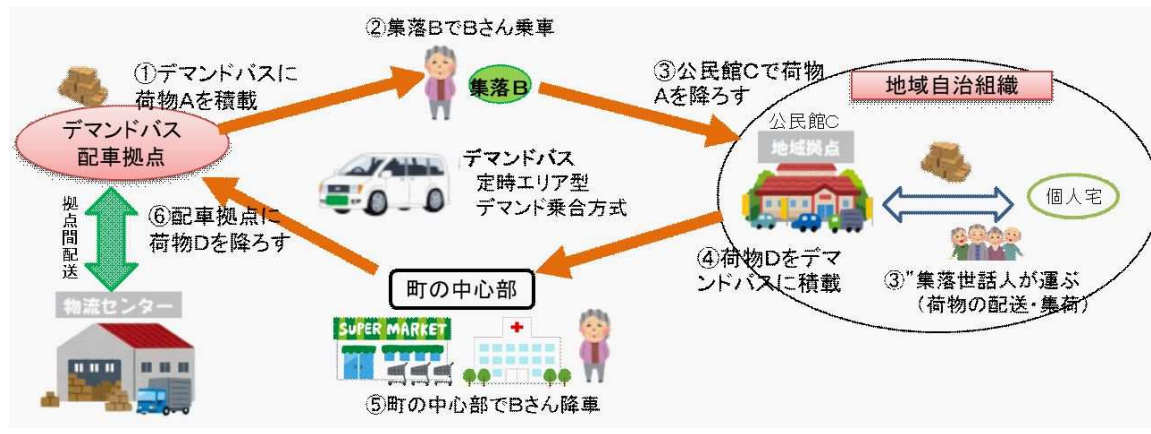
②集落BでBさん乗車

①デマンドバスに荷物Aを積載

集落B

③公民館Cで荷物Aを降ろす

地域自治組織

デマンドバス配車拠点

公民館C

地域拠点

デマンドバス
定時エリア型
デマンド乗合方式

個人宅

拠点間配送

⑥配車拠点に荷物Dを降ろす

④荷物Dをデマンドバスに積載

③"集落世話人が運ぶ（荷物の配送・集荷）

町の中心部

物流センター

SUPER MARKET

⑤町の中心部でBさん降車